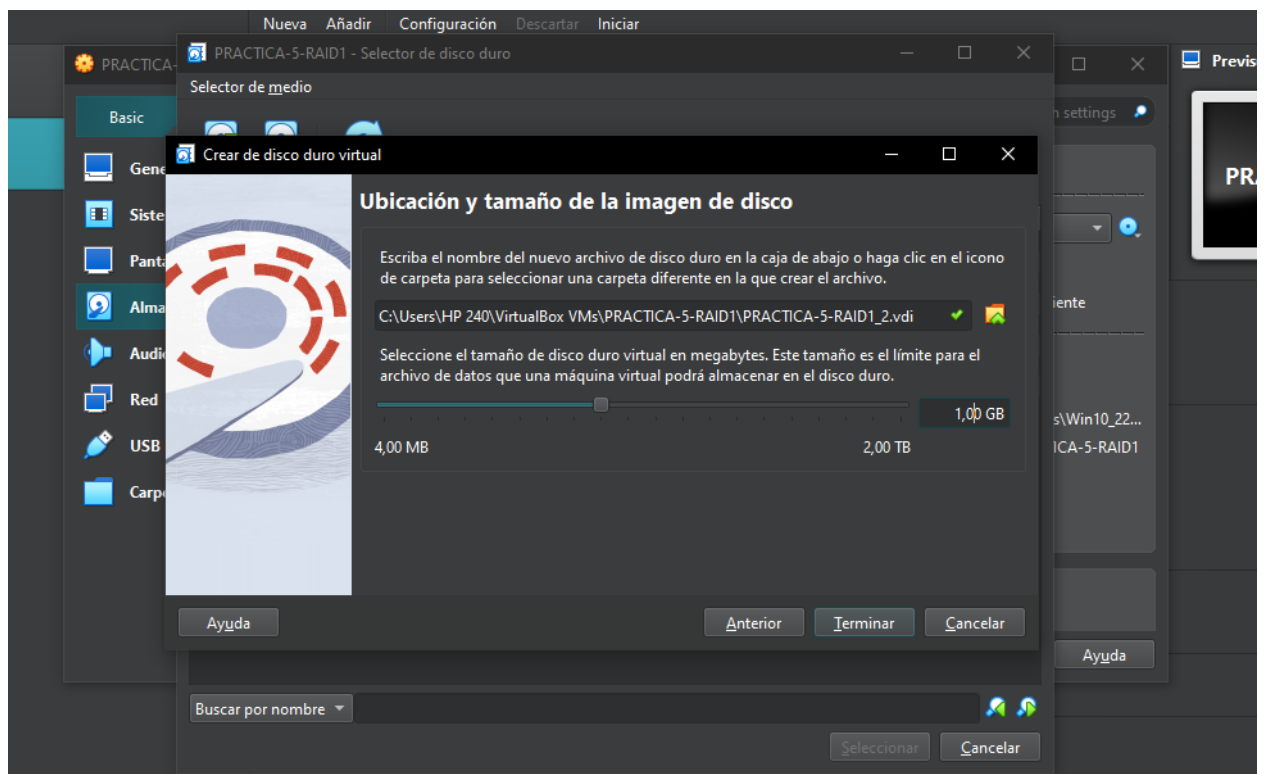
Nueva Añadir Configuración Descartar Iniciar

PRACTICA-

Basic

Gene
Siste
Panta
Alma
Audi
Red
USB
Carpe

PRACTICA-5-RAID1 - Selector de disco duro

Selector de medio

n settings

iente

s\Win10_22...
ICA-5-RAID1

Previs

PRA

Crear de disco duro virtual

Ubicación y tamaño de la imagen de disco

Escriba el nombre del nuevo archivo de disco duro en la caja de abajo o haga clic en el icono de carpeta para seleccionar una carpeta diferente en la que crear el archivo.

C:\Users\HP 240\VirtualBox VMs\PRACTICA-5-RAID1\PRACTICA-5-RAID1_2.vdi

Seleccione el tamaño de disco duro virtual en megabytes. Este tamaño es el límite para el archivo de datos que una máquina virtual podrá almacenar en el disco duro.

1,00 GB

4,00 MB

2,00 TB

Ayuda

Anterior

Terminar

Cancelar

Ayuda

Buscar por nombre

Seleccionar

Cancelar